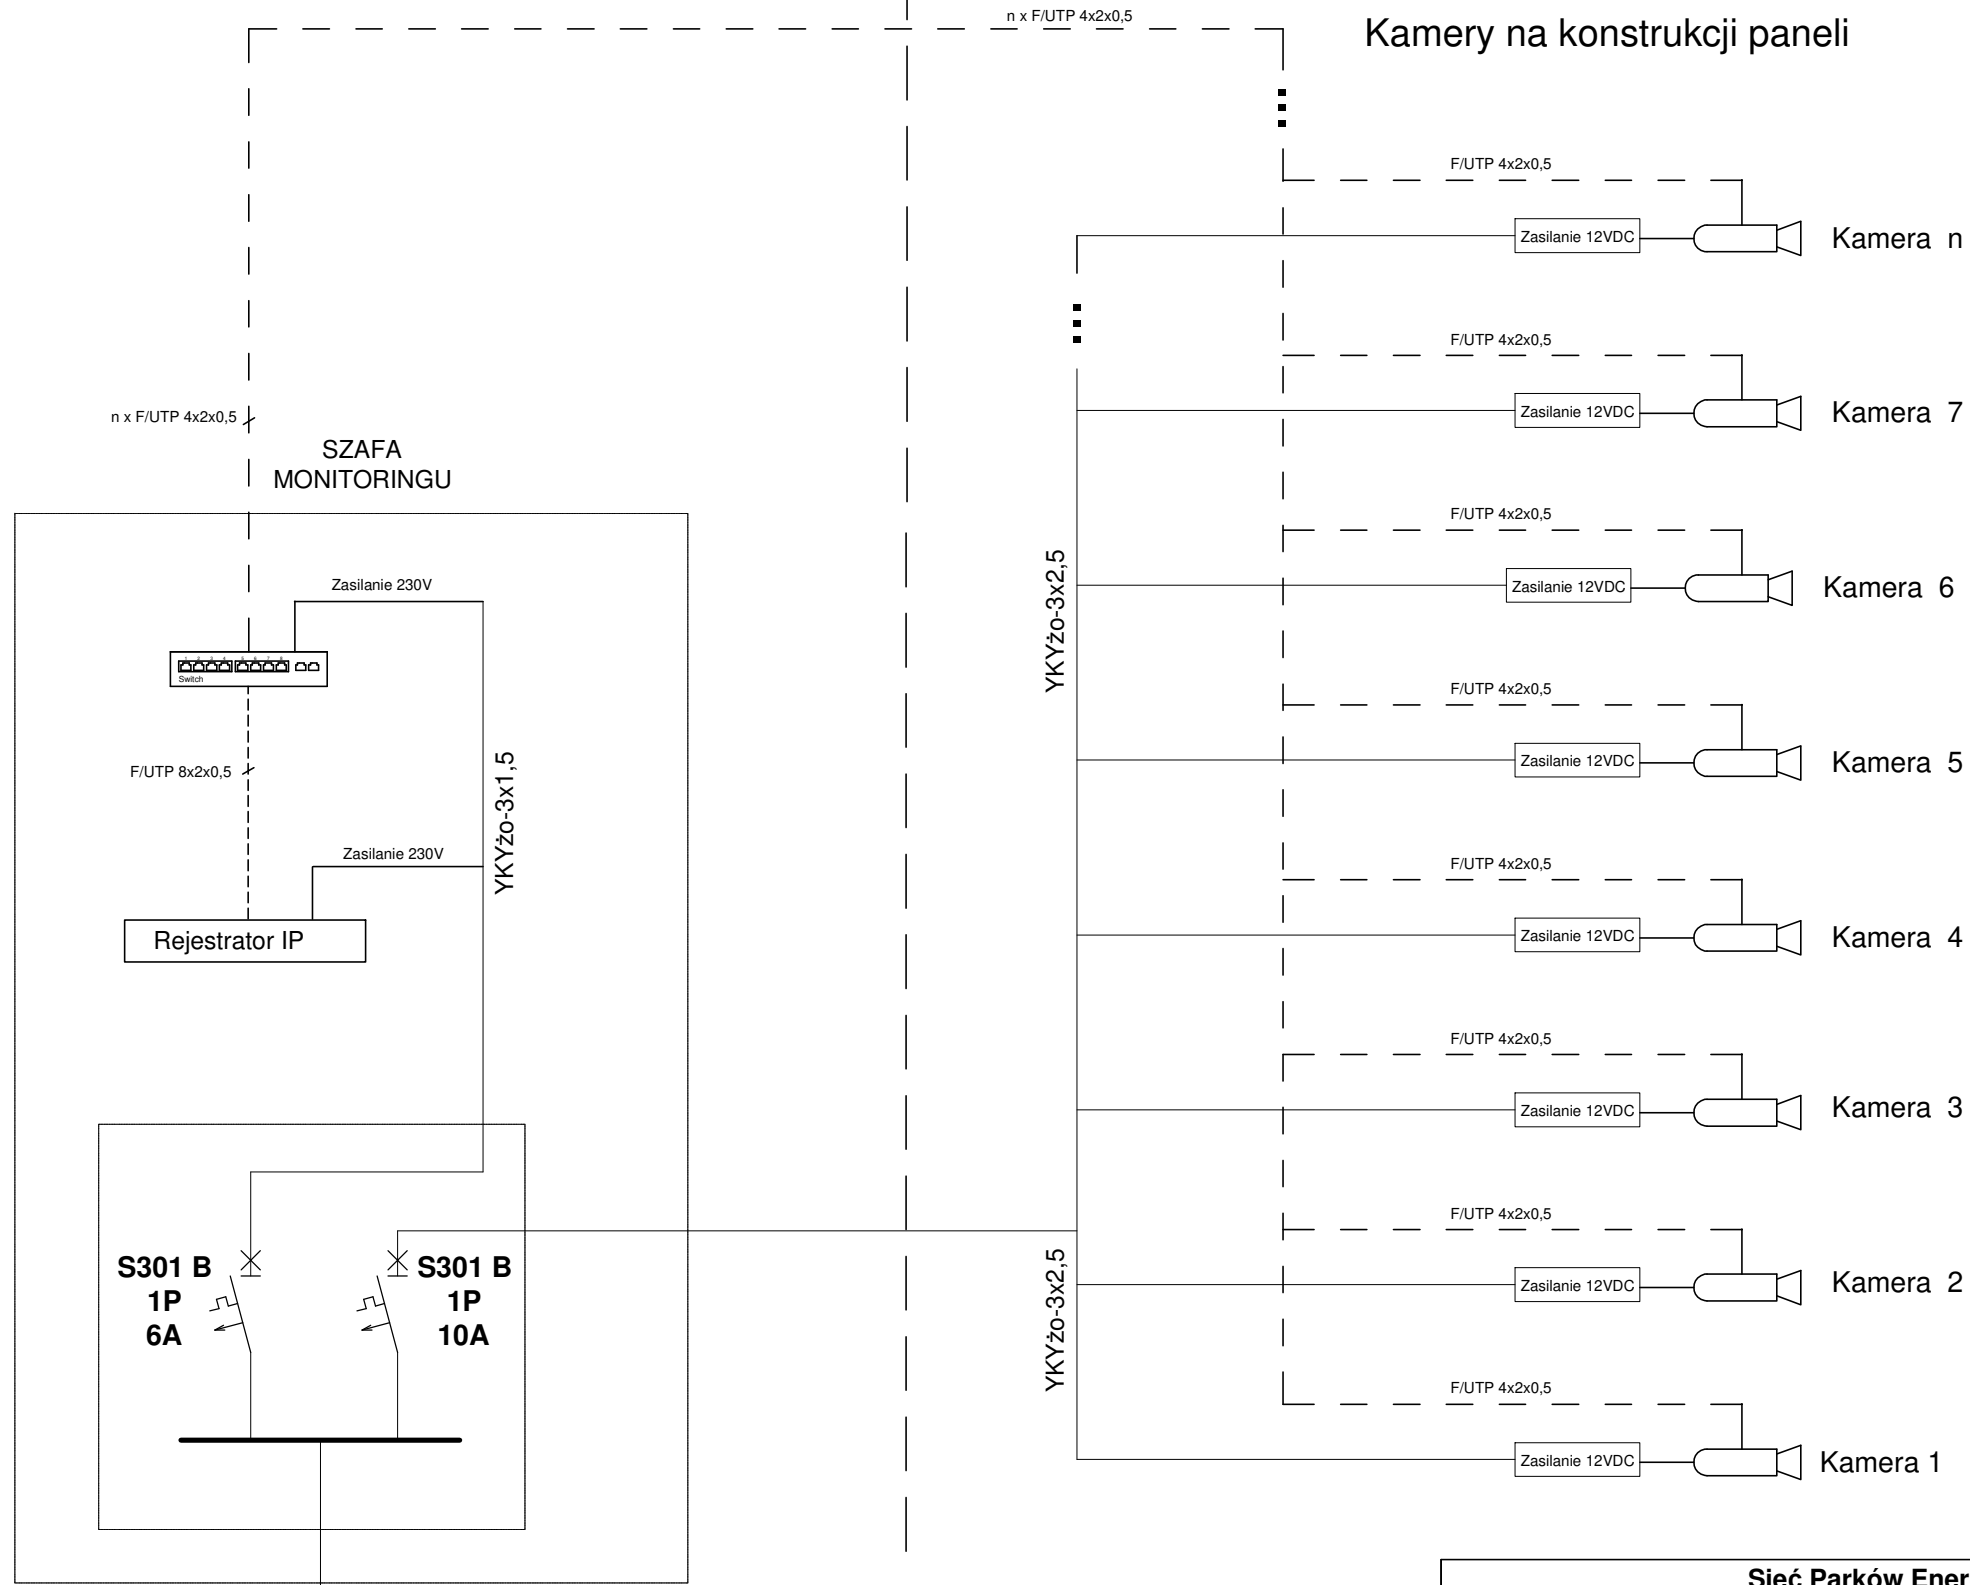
n x F/UTP 4x2x0,5

Kamery na konstrukcji paneli

F/UTP 4x2x0,5
Zasilanie 12VDC
Kamera n

F/UTP 4x2x0,5
Zasilanie 12VDC
Kamera 7

n x F/UTP 4x2x0,5

SZAFA
MONITORINGU

F/UTP 4x2x0,5
Zasilanie 12VDC
Kamera 6

Zasilanie 230V

Switch

YKYżo-3x2,5

F/UTP 4x2x0,5
Zasilanie 12VDC
Kamera 5

F/UTP 8x2x0,5

YKYżo-3x1,5

Zasilanie 230V

F/UTP 4x2x0,5
Zasilanie 12VDC
Kamera 4

Rejestrator IP

F/UTP 4x2x0,5
Zasilanie 12VDC
Kamera 3

S301 B
1P
6A

S301 B
1P
10A

YKYżo-3x2,5

F/UTP 4x2x0,5
Zasilanie 12VDC
Kamera 2

F/UTP 4x2x0,5
Zasilanie 12VDC
Kamera 1

Sieć Parków Ener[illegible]